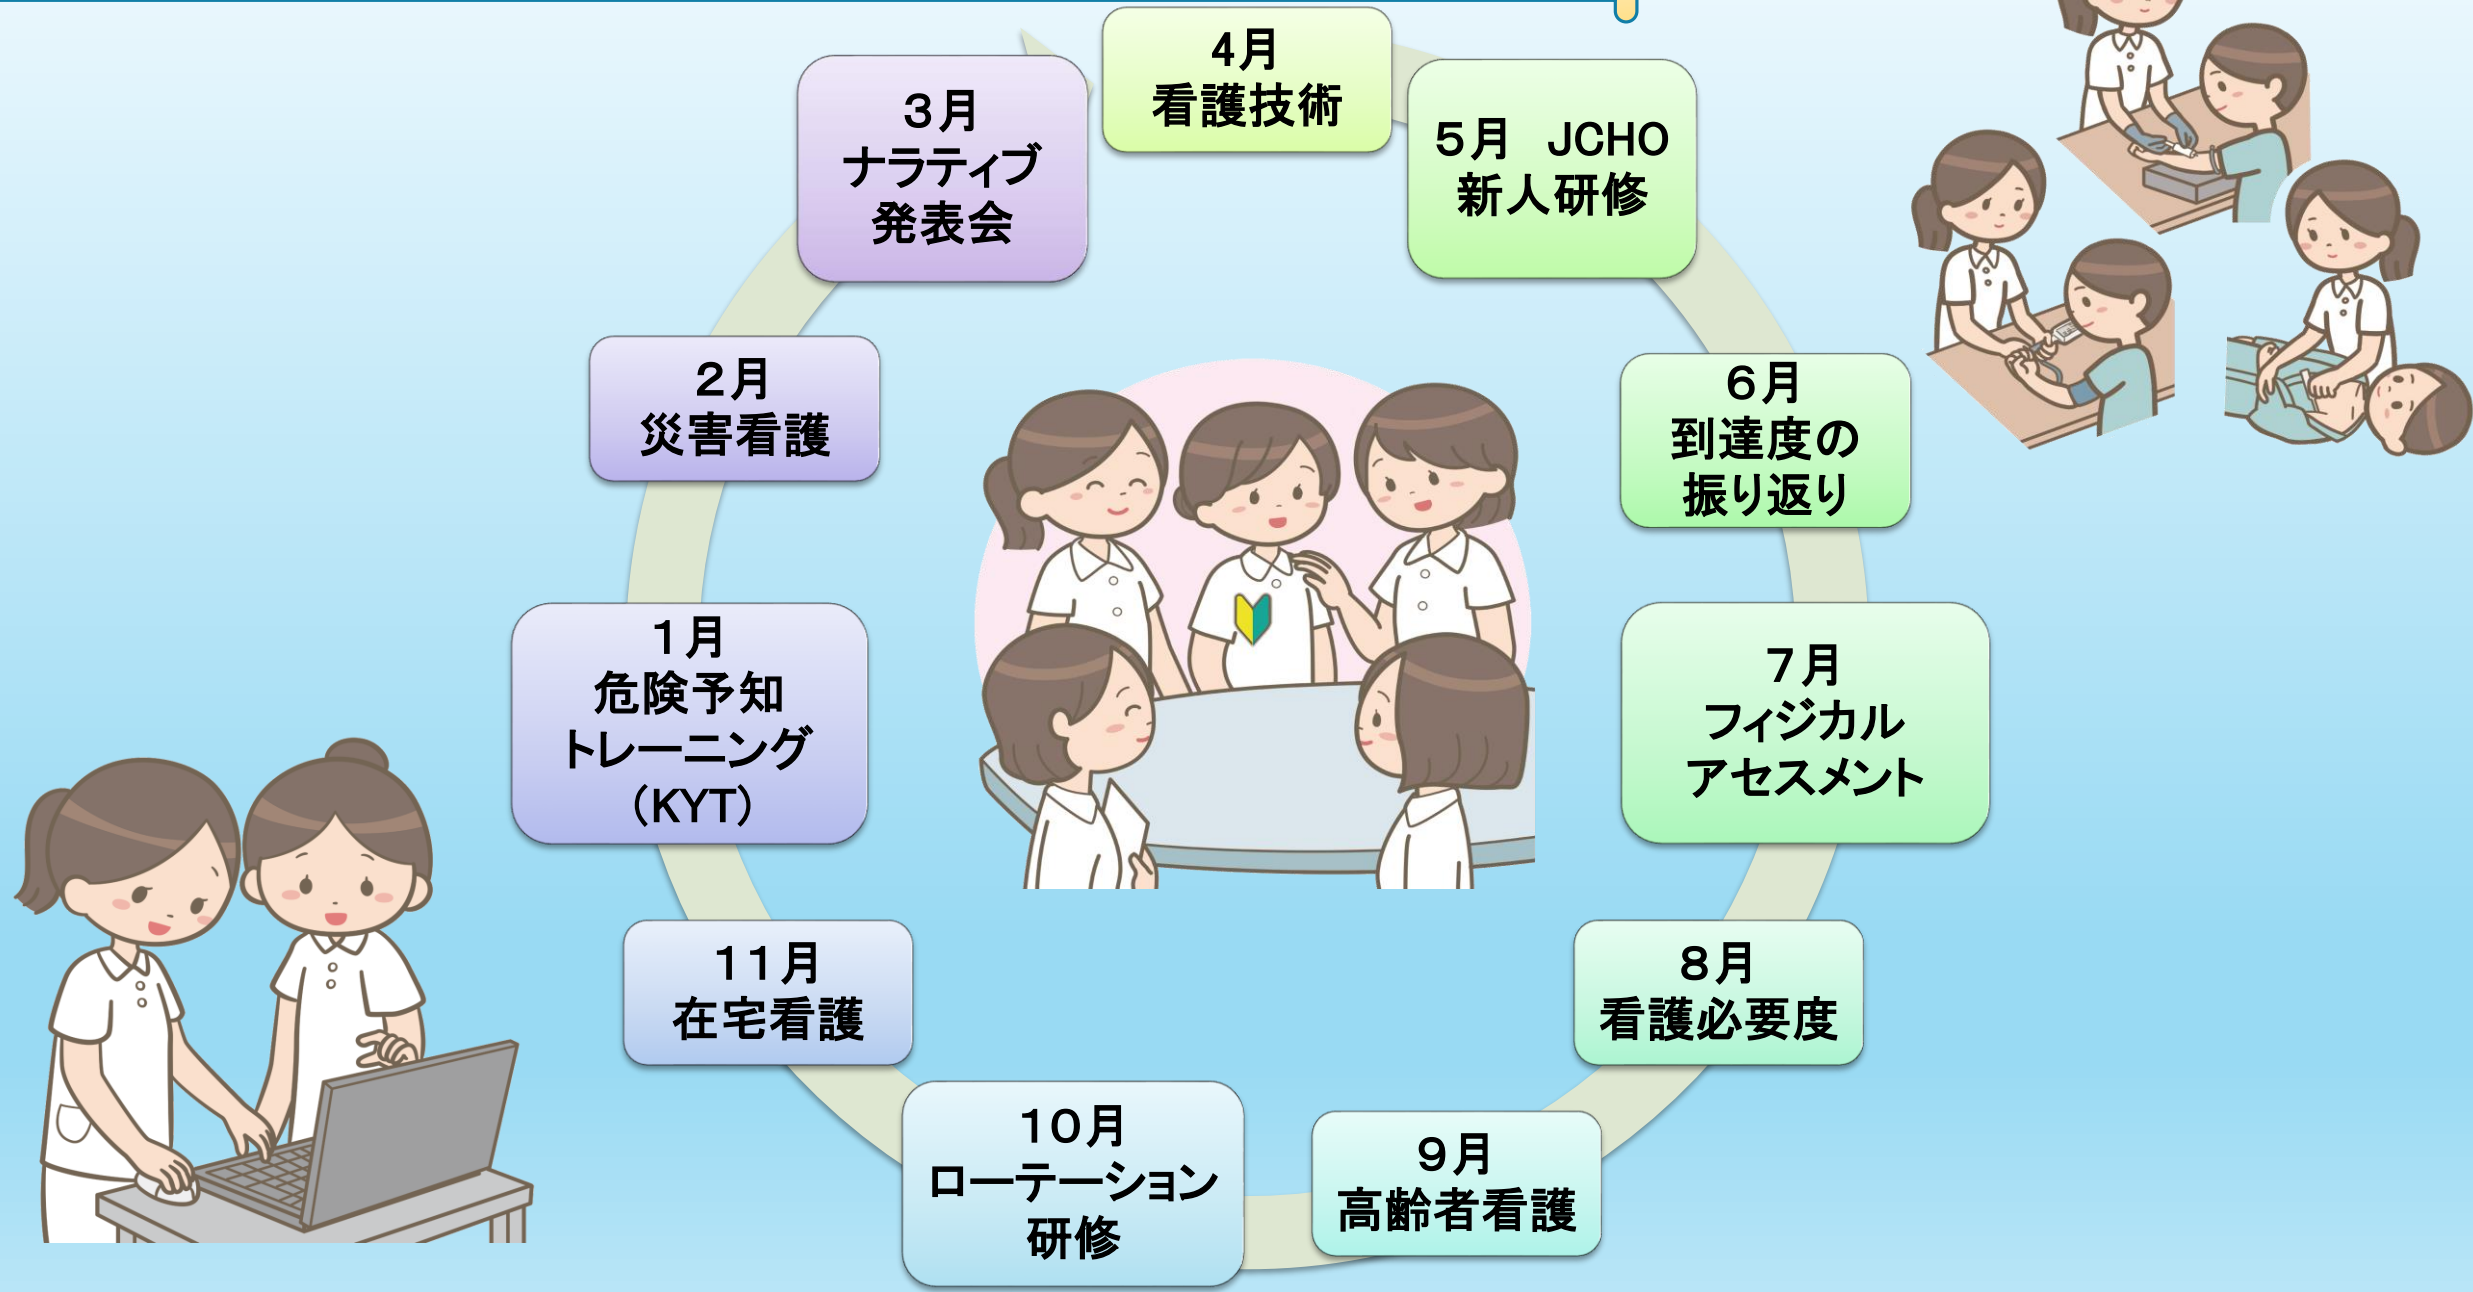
4月
看護技術

5月　JCHO
新人研修

6月
到達度の
振り返り

7月
フィジカル
アセスメント

8月
看護必要度

9月
高齢者看護

10月
ローテーション
研修

11月
在宅看護

1月
危険予知
トレーニング
（KYT）

2月
災害看護

3月
ナラティブ
発表会